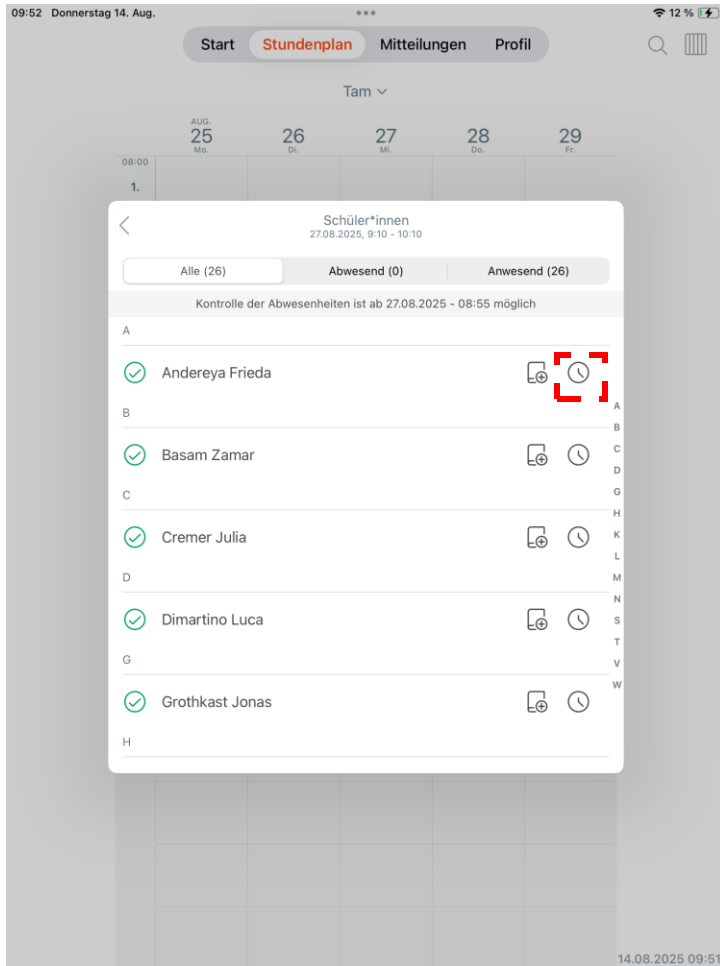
09:52 Donnerstag 14. Aug.

12 %

Start Stundenplan Mitteilungen Profil

Tam

AUG.
25
Mo.

26
Di.

27
Mi.

28
Do.

29
Fr.

08:00

1.

Schüler*innen
27.08.2025, 9:10 - 10:10

Alle (26) Abwesend (0) Anwesend (26)

Kontrolle der Abwesenheiten ist ab 27.08.2025 - 08:55 möglich

A

Andereya Frieda

B

Basam Zamar

C

Cremer Julia

D

Dimartino Luca

G

Grothkast Jonas

H

A
B
C
D
G
H
K
L
M
N
S
T
V
W

14.08.2025 09:51